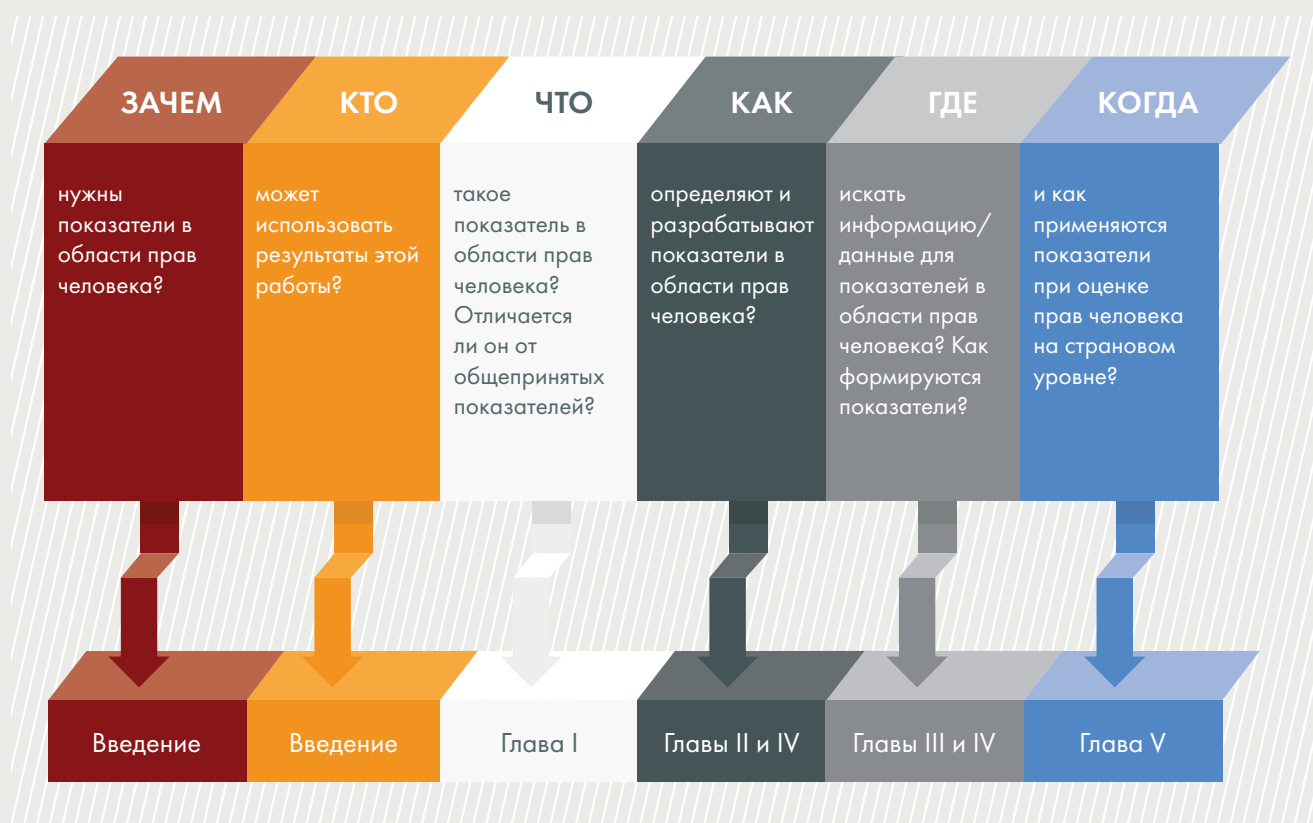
ЗАЧЕМ

нужны показатели в области прав человека?

Введение

КТО

может использовать результаты этой работы?

Введение

ЧТО

такое показатель в области прав человека? Отличается ли он от общепринятых показателей?

Глава I

КАК

определяют и разрабатывают показатели в области прав человека?

Главы II и IV

ГДЕ

искать информацию/ данные для показателей в области прав человека? Как формируются показатели?

Главы III и IV

КОГДА

и как применяются показатели при оценке прав человека на страновом уровне?

Глава V